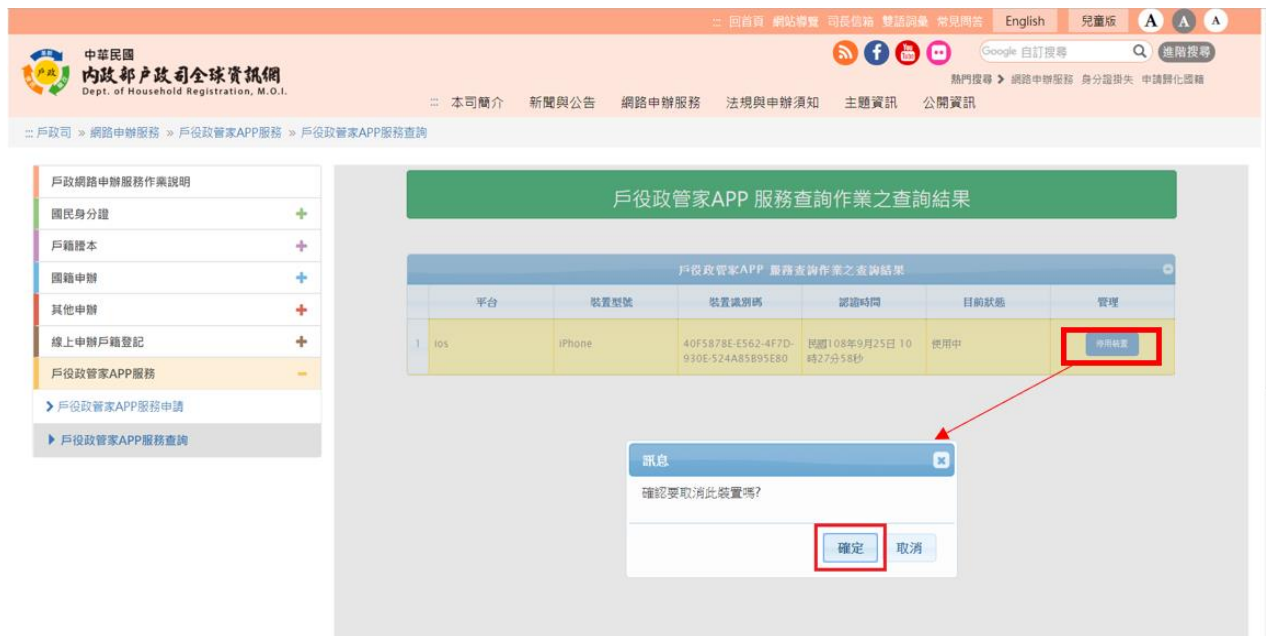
::: 回首頁 網站導覽 司長信箱 雙語詞彙 常見問答 English 兒童版 A A A

中華民國
內政部戶政司全球資訊網
Dept. of Household Registration, M.O.I.

Google 自訂搜尋 進階搜尋

熱門搜尋 ❯ 網路申辦服務 身分證掛失 申請歸化國籍

::: 本司簡介 新聞與公告 網路申辦服務 法規與申辦須知 主題資訊 公開資訊

::: 戶政司 » 網路申辦服務 » 戶役政管家APP服務 » 戶役政管家APP服務查詢

戶政網路申辦服務作業說明
國民身分證 +
戶籍謄本 +
國籍申辦 +
其他申辦 +
線上申辦戶籍登記 +
戶役政管家APP服務 −
❯ 戶役政管家APP服務申請
▸ 戶役政管家APP服務查詢

戶役政管家APP 服務查詢作業之查詢結果

戶役政管家APP 服務查詢作業之查詢結果

| | 平台 | 裝置型號 | 裝置識別碼 | 認證時間 | 目前狀態 | 管理 |
|---|---|---|---|---|---|---|
| 1 | ios | iPhone | 40F5878E-E562-4F7D-930E-524A85B95E80 | 民國108年9月25日 10時27分58秒 | 使用中 | 停用裝置 |

訊息
確認要取消此裝置嗎?
確定 取消